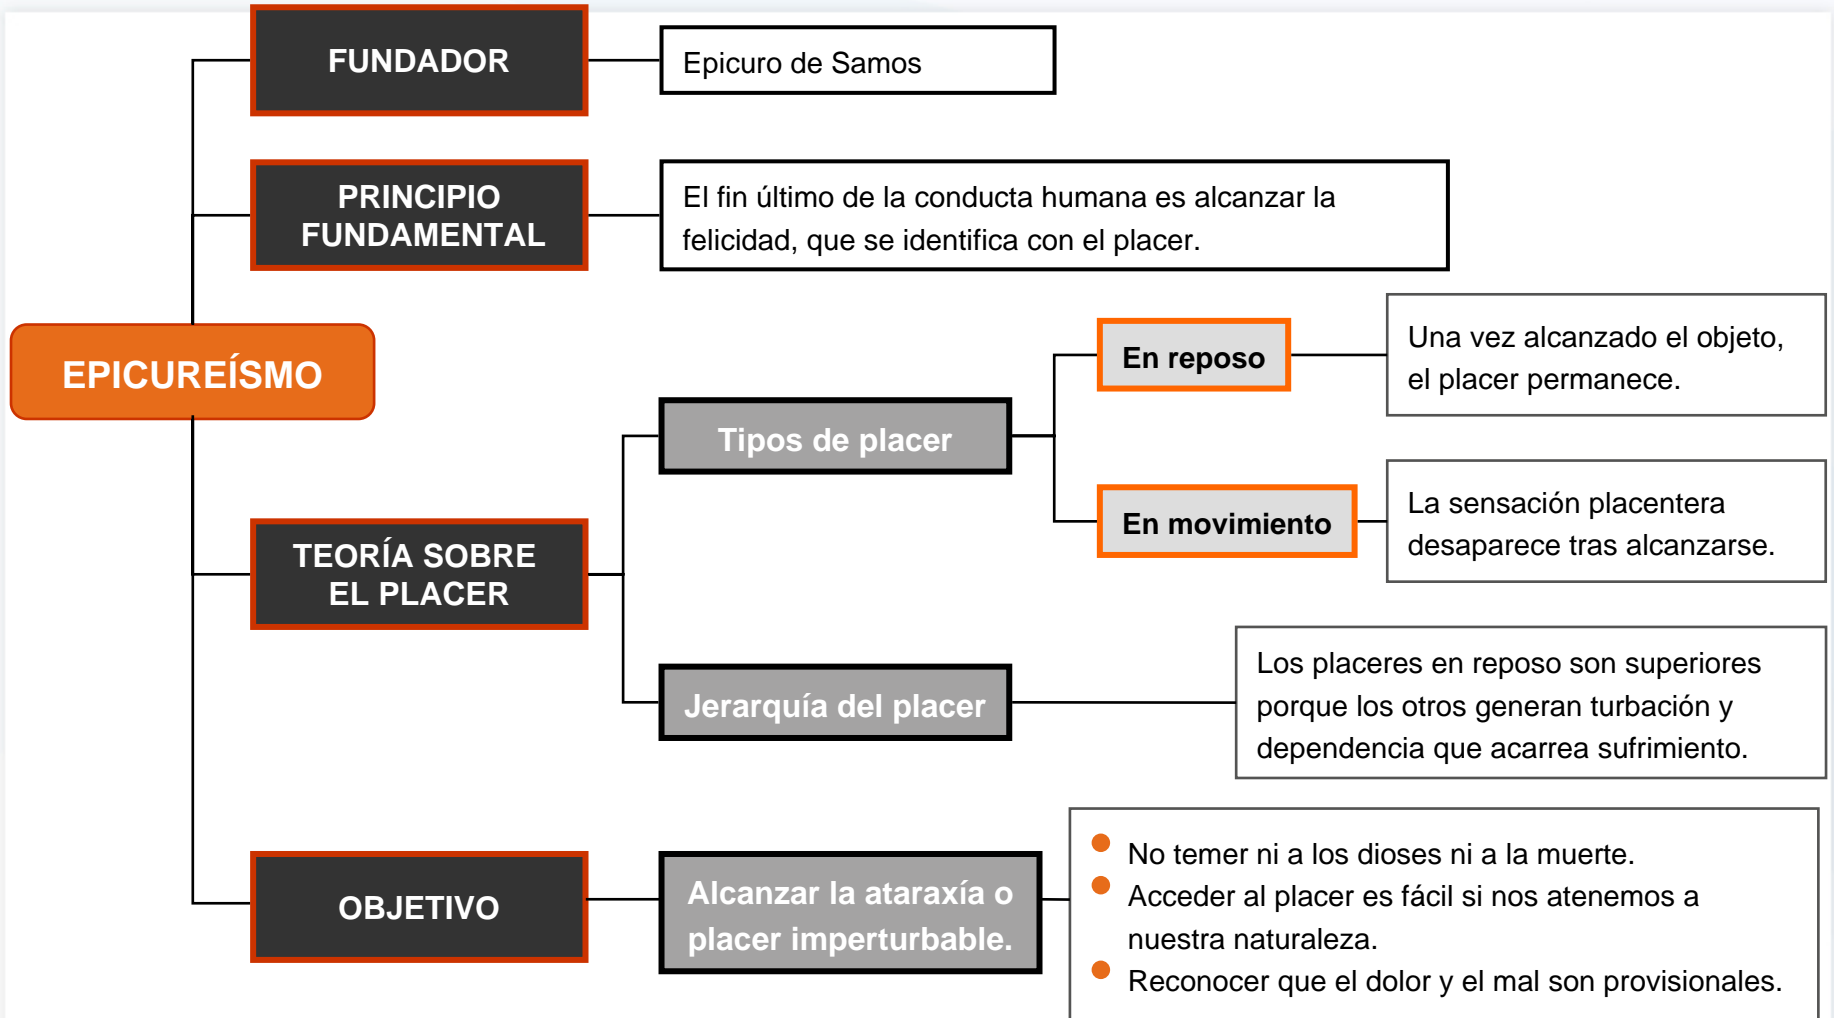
EPICUREÍSMO

FUNDADOR

Epicuro de Samos

PRINCIPIO FUNDAMENTAL

El fin último de la conducta humana es alcanzar la felicidad, que se identifica con el placer.

TEORÍA SOBRE EL PLACER

Tipos de placer

En reposo

Una vez alcanzado el objeto, el placer permanece.

En movimiento

La sensación placentera desaparece tras alcanzarse.

Jerarquía del placer

Los placeres en reposo son superiores porque los otros generan turbación y dependencia que acarrea sufrimiento.

OBJETIVO

Alcanzar la ataraxía o placer imperturbable.

- No temer ni a los dioses ni a la muerte.
- Acceder al placer es fácil si nos atenemos a nuestra naturaleza.
- Reconocer que el dolor y el mal son provisionales.